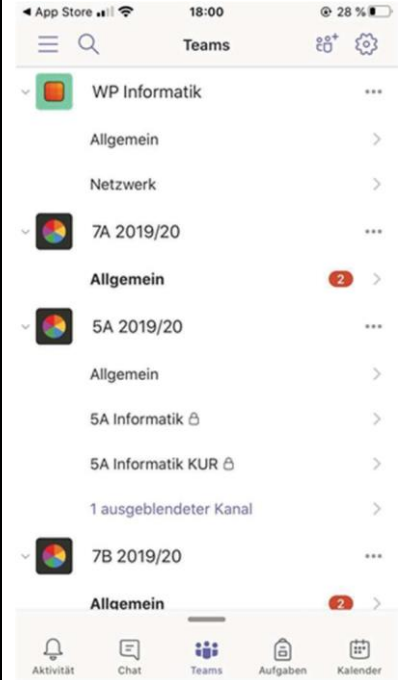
◂ App Store 18:00 28 %

Teams

WP Informatik ...

Allgemein

Netzwerk

7A 2019/20 ...

Allgemein 2

5A 2019/20 ...

Allgemein

5A Informatik

5A Informatik KUR

1 ausgeblendeter Kanal

7B 2019/20 ...

Allgemein 2

Aktivität Chat Teams Aufgaben Kalender